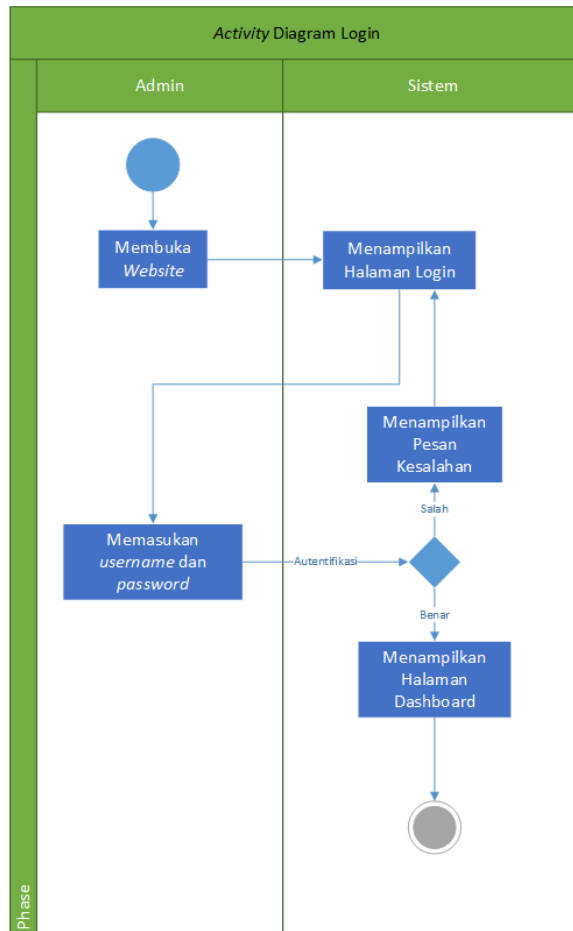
*Activity* Diagram Login

Admin

Sistem

Phase

Membuka *Website*

Menampilkan Halaman Login

Menampilkan Pesan Kesalahan

Salah

Memasukan *username* dan *password*

Autentifikasi

Benar

Menampilkan Halaman Dashboard